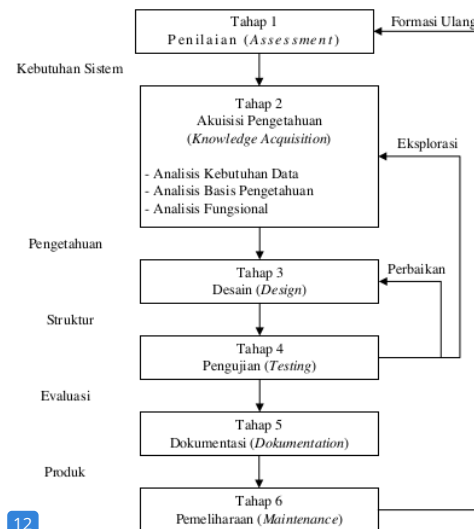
Tahap 1
Penilaian (*Assessment*)

Formasi Ulang

Kebutuhan Sistem

Tahap 2
Akuisisi Pengetahuan
(*Knowledge Acquisition*)

- Analisis Kebutuhan Data
- Analisis Basis Pengetahuan
- Analisis Fungsional

Eksplorasi

Pengetahuan

Tahap 3
Desain (*Design*)

Perbaikan

Struktur

Tahap 4
Pengujian (*Testing*)

Evaluasi

Tahap 5
Dokumentasi (*Dokumentation*)

Produk

Tahap 6
Pemeliharaan (*Maintenance*)

12